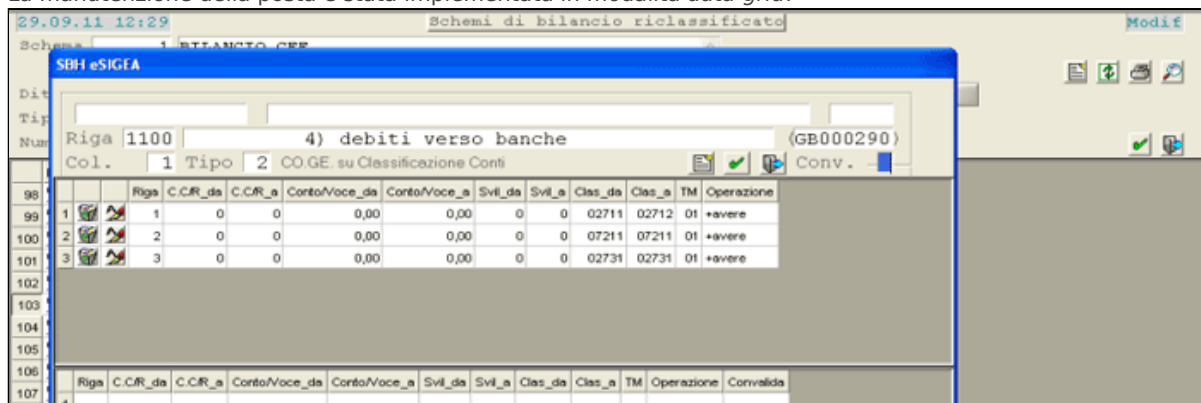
29.09.11 12:29

Schemi di bilancio riclassificato

Modif

Schema 1 BILANCIO CEE

SBH eSIGEA

Riga 1100 4) debiti verso banche (GB000290)

Col. 1 Tipo 2 CO.GE. su Classificazione Conti

Conv.

| | | | Riga | C.C/R_da | C.C/R_a | Conto/Voce_da | Conto/Voce_a | Svil_da | Svil_a | Clas_da | Clas_a | TM | Operazione |
|---|---|---|---|---|---|---|---|---|---|---|---|---|---|
| 1 | | | 1 | 0 | 0 | 0,00 | 0,00 | 0 | 0 | 02711 | 02712 | 01 | +avere |
| 2 | | | 2 | 0 | 0 | 0,00 | 0,00 | 0 | 0 | 07211 | 07211 | 01 | +avere |
| 3 | | | 3 | 0 | 0 | 0,00 | 0,00 | 0 | 0 | 02731 | 02731 | 01 | +avere |

98
99
100
101
102
103
104
105
106
107

| | Riga | C.C/R_da | C.C/R_a | Conto/Voce_da | Conto/Voce_a | Svil_da | Svil_a | Clas_da | Clas_a | TM | Operazione | Convalida |
|---|---|---|---|---|---|---|---|---|---|---|---|---|
| 1 | | | | | | | | | | | | |